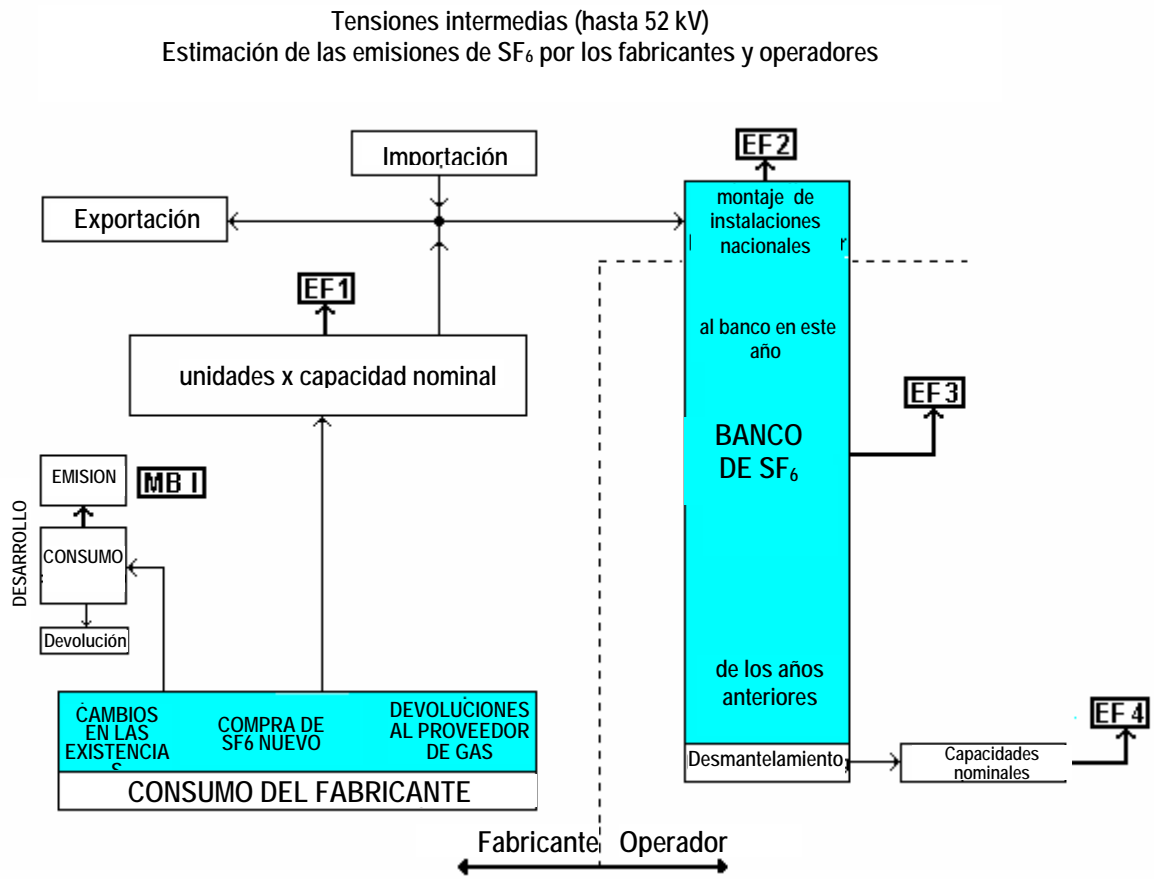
Tensiones intermedias (hasta 52 kV)
Estimación de las emisiones de $SF_6$ por los fabricantes y operadores

Importación

EF2

Exportación

montaje de instalaciones nacionales

EF1

unidades x capacidad nominal

al banco en este año

EF3

BANCO DE $SF_6$

DESARROLLO

EMISION

MB I

CONSUMO

Devolución

de los años anteriores

CAMBIOS EN LAS EXISTENCIA S

COMPRA DE SF6 NUEVO

DEVOLUCIONES AL PROVEEDOR DE GAS

CONSUMO DEL FABRICANTE

Desmantelamiento

Capacidades nominales

EF 4

Fabricante Operador